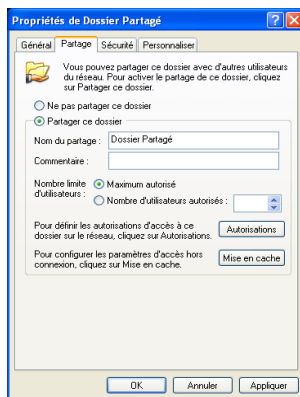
Propriétés de Dossier Partagé

Général | Partage | Sécurité | Personnaliser

Vous pouvez partager ce dossier avec d'autres utilisateurs du réseau. Pour activer le partage de ce dossier, cliquez sur Partager ce dossier.

Ne pas partager ce dossier

Partager ce dossier

Nom du partage : Dossier Partagé

Commentaire :

Nombre limite d'utilisateurs : Maximum autorisé

Nombre d'utilisateurs autorisés :

Pour définir les autorisations d'accès à ce dossier sur le réseau, cliquez sur Autorisations. Autorisations

Pour configurer les paramètres d'accès hors connexion, cliquez sur Mise en cache. Mise en cache

OK | Annuler | Appliquer